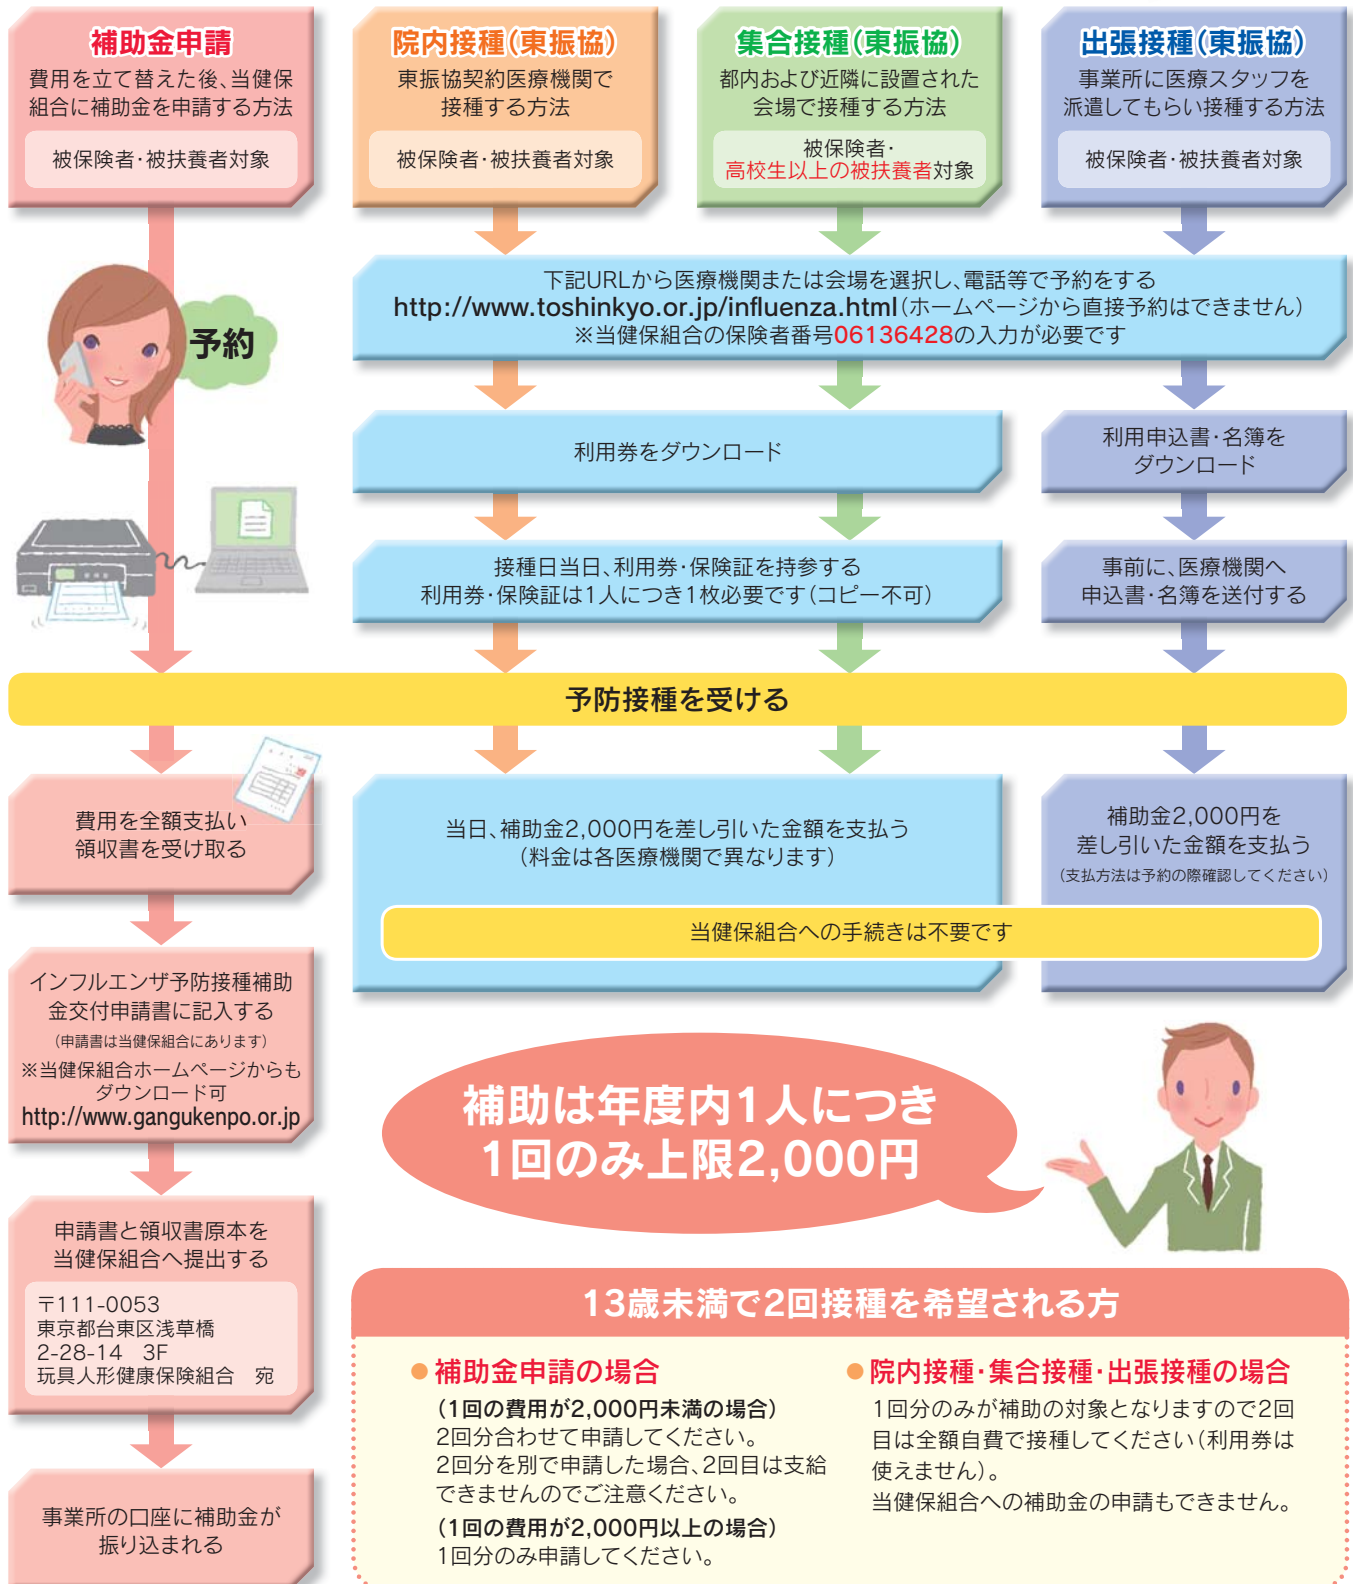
補助金申請
費用を立て替えた後、当健保組合に補助金を申請する方法
被保険者・被扶養者対象

院内接種(東振協)
東振協契約医療機関で接種する方法
被保険者・被扶養者対象

集合接種(東振協)
都内および近隣に設置された会場で接種する方法
被保険者・高校生以上の被扶養者対象

出張接種(東振協)
事業所に医療スタッフを派遣してもらい接種する方法
被保険者・被扶養者対象

予約

下記URLから医療機関または会場を選択し、電話等で予約をする
http://www.toshinkyo.or.jp/influenza.html(ホームページから直接予約はできません)
※当健保組合の保険者番号06136428の入力が必要です

利用券をダウンロード

利用申込書・名簿をダウンロード

接種日当日、利用券・保険証を持参する
利用券・保険証は1人につき1枚必要です(コピー不可)

事前に、医療機関へ申込書・名簿を送付する

予防接種を受ける

費用を全額支払い
領収書を受け取る

当日、補助金2,000円を差し引いた金額を支払う
(料金は各医療機関で異なります)

補助金2,000円を差し引いた金額を支払う
(支払方法は予約の際確認してください)

当健保組合への手続きは不要です

インフルエンザ予防接種補助金交付申請書に記入する
(申請書は当健保組合にあります)
※当健保組合ホームページからもダウンロード可
http://www.gangukenpo.or.jp

補助は年度内1人につき
1回のみ上限2,000円

申請書と領収書原本を当健保組合へ提出する
〒111-0053
東京都台東区浅草橋
2-28-14 3F
玩具人形健康保険組合 宛

事業所の口座に補助金が振り込まれる

13歳未満で2回接種を希望される方

●補助金申請の場合
(1回の費用が2,000円未満の場合)
2回分合わせて申請してください。
2回分を別で申請した場合、2回目は支給できませんのでご注意ください。
(1回の費用が2,000円以上の場合)
1回分のみ申請してください。

●院内接種・集合接種・出張接種の場合
1回分のみが補助の対象となりますので2回目は全額自費で接種してください(利用券は使えません)。
当健保組合への補助金の申請もできません。